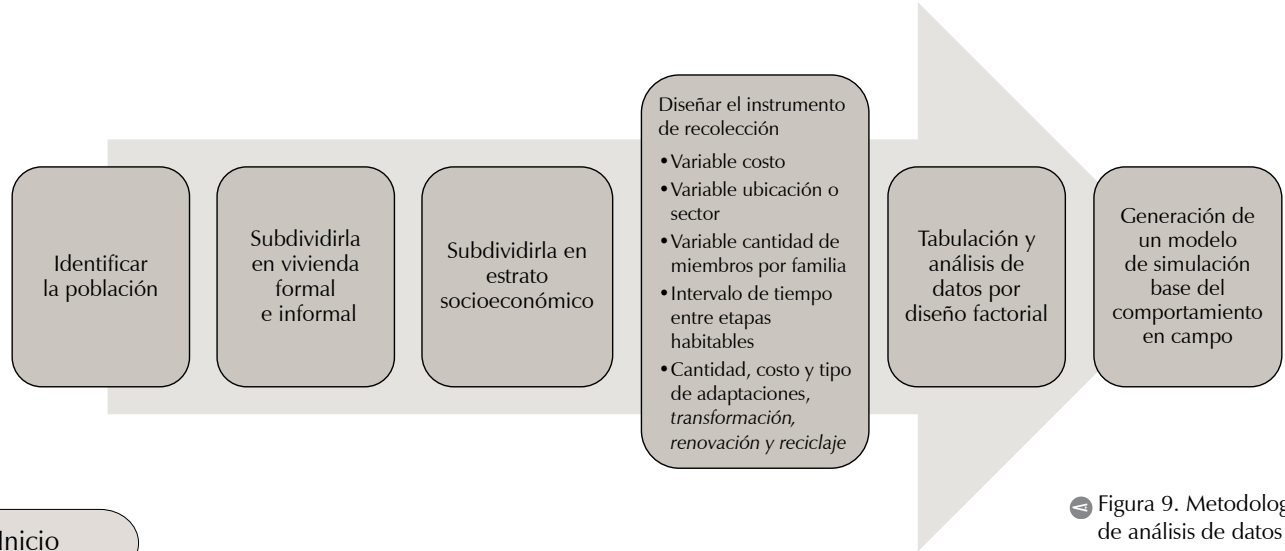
Identificar la población

Subdividirla en vivienda formal e informal

Subdividirla en estrato socioeconómico

Diseñar el instrumento de recolección
• Variable costo
• Variable ubicación o sector
• Variable cantidad de miembros por familia
• Intervalo de tiempo entre etapas habitables
• Cantidad, costo y tipo de adaptaciones, *transformación, renovación y reciclaje*

Tabulación y análisis de datos por diseño factorial

Generación de un modelo de simulación base del comportamiento en campo

Figura 9. Metodolog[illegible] de análisis de datos

Inicio